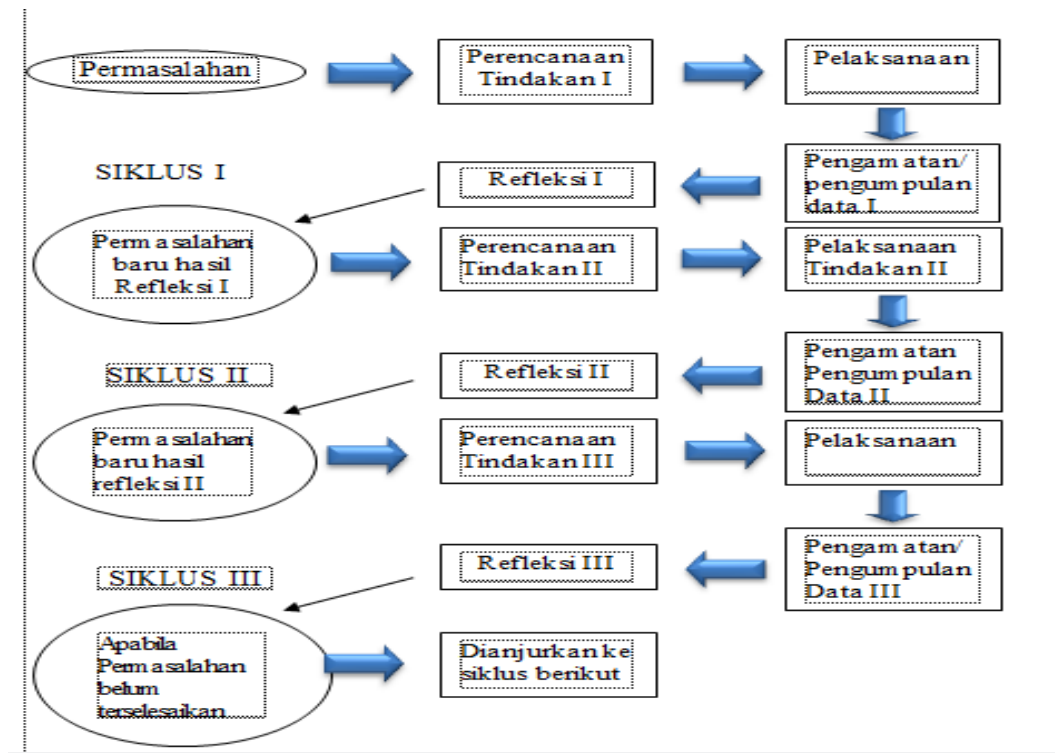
Permasalahan

Perencanaan Tindakan I

Pelaksanaan

SIKLUS I

Refleksi I

Pengamatan/ pengumpulan data I

Permasalahan baru hasil Refleksi I

Perencanaan Tindakan II

Pelaksanaan Tindakan II

SIKLUS II

Refleksi II

Pengamatan Pengumpulan Data II

Permasalahan baru hasil refleksi II

Perencanaan Tindakan III

Pelaksanaan

SIKLUS III

Refleksi III

Pengamatan/ Pengumpulan Data III

Apabila Permasalahan belum terselesaikan

Dianjurkan ke siklus berikut